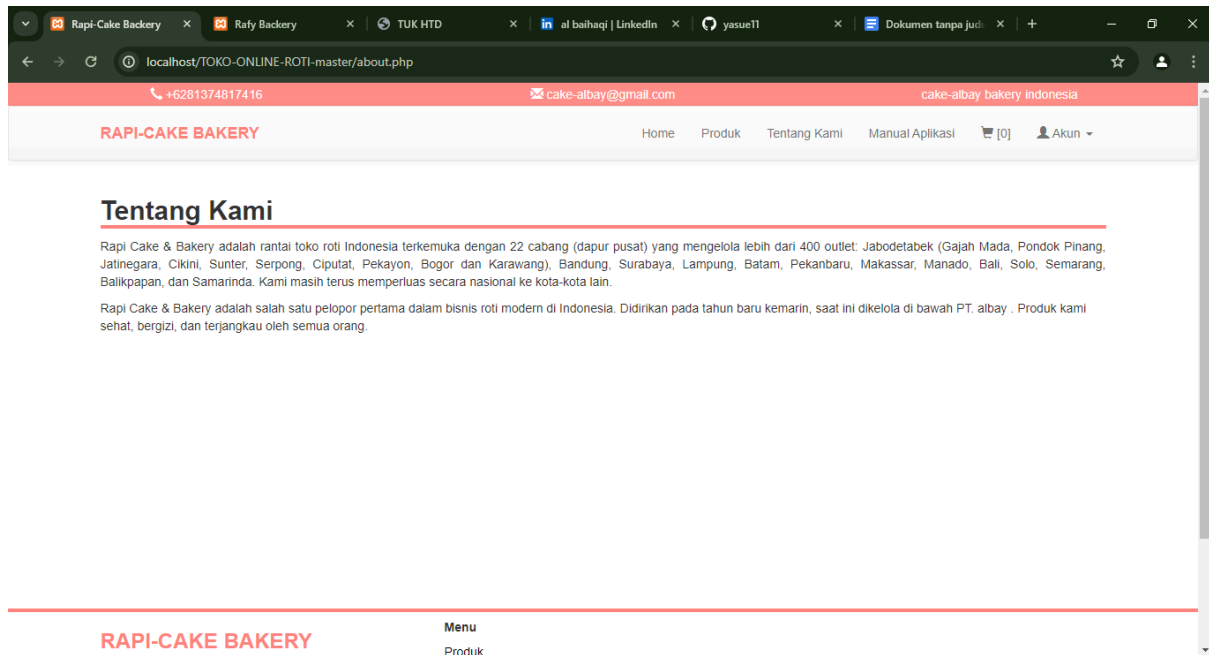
Rapi-Cake Backery ×
Rafy Backery ×
TUK HTD ×
al baihaqi | LinkedIn ×
yasue11 ×
Dokumen tanpa judu ×
+

localhost/TOKO-ONLINE-ROTI-master/about.php

+6281374817416
cake-albay@gmail.com
cake-albay bakery indonesia

RAPI-CAKE BAKERY
Home Produk Tentang Kami Manual Aplikasi [0] Akun

Tentang Kami

Rapi Cake & Bakery adalah rantai toko roti Indonesia terkemuka dengan 22 cabang (dapur pusat) yang mengelola lebih dari 400 outlet: Jabodetabek (Gajah Mada, Pondok Pinang, Jatinegara, Cikini, Sunter, Serpong, Ciputat, Pekayon, Bogor dan Karawang), Bandung, Surabaya, Lampung, Batam, Pekanbaru, Makassar, Manado, Bali, Solo, Semarang, Balikpapan, dan Samarinda. Kami masih terus memperluas secara nasional ke kota-kota lain.

Rapi Cake & Bakery adalah salah satu pelopor pertama dalam bisnis roti modern di Indonesia. Didirikan pada tahun baru kemarin, saat ini dikelola di bawah PT. albay . Produk kami sehat, bergizi, dan terjangkau oleh semua orang.

RAPI-CAKE BAKERY
Menu
Produk